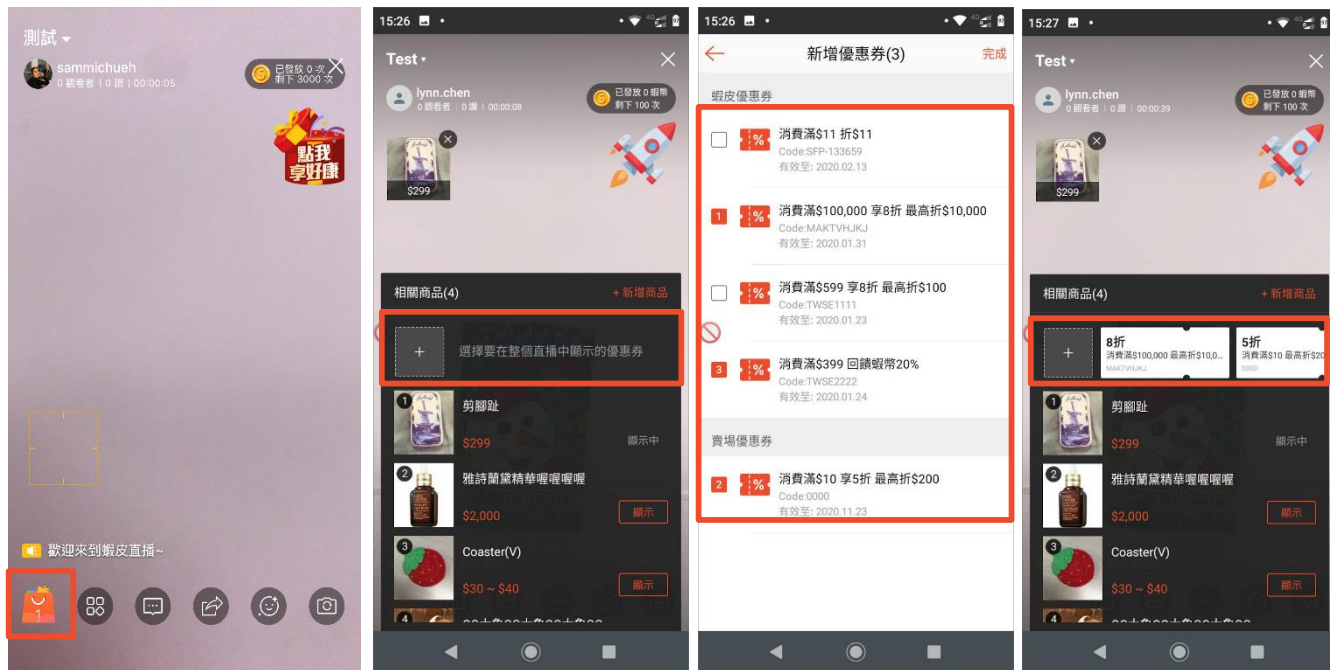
測試 ▾
sammichueh
0 觀看者 | 0 讚 | 00:00:05
已發放 0 次
剩下 3000 次
點我享好康
歡迎來到蝦皮直播~
1

15:26
Test ▾
lynn.chen
0 觀看者 | 0 讚 | 00:00:08
已發放 0 蝦幣
剩下 100 次
$299
相關商品(4)
+ 新增商品
選擇要在整個直播中顯示的優惠券
1 剪腳趾
$299
顯示中
2 雅詩蘭黛精華喔喔喔喔
$2,000
顯示
3 Coaster(V)
$30 ~ $40
顯示
4

15:26
新增優惠券(3)
完成
蝦皮優惠券
消費滿$11 折$11
Code:SFP-133659
有效至: 2020.02.13
1 消費滿$100,000 享8折 最高折$10,000
Code:MAKTVHJKJ
有效至: 2020.01.31
消費滿$599 享8折 最高折$100
Code:TWSE1111
有效至: 2020.01.23
3 消費滿$399 回饋蝦幣20%
Code:TWSE2222
有效至: 2020.01.24
賣場優惠券
2 消費滿$10 享5折 最高折$200
Code:0000
有效至: 2020.11.23

15:27
Test ▾
lynn.chen
0 觀看者 | 0 讚 | 00:00:39
已發放 0 蝦幣
剩下 100 次
$299
相關商品(4)
+ 新增商品
8折
消費滿$100,000 最高折$10,0...
MAKTVHJKJ
5折
消費滿$10 最高折$20
0000
1 剪腳趾
$299
顯示中
2 雅詩蘭黛精華喔喔喔喔
$2,000
顯示
3 Coaster(V)
$30 ~ $40
顯示
4